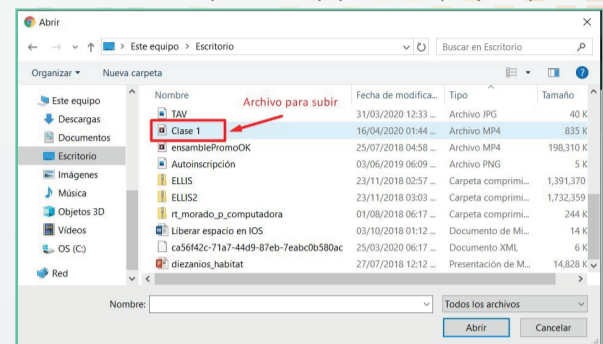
Abrir

Este equipo > Escritorio

Buscar en Escritorio

Organizar ▾ Nueva carpeta

Este equipo
Descargas
Documentos
Escritorio
Imágenes
Música
Objetos 3D
Vídeos
OS (C:)
Red

| Nombre | Fecha de modifica... | Tipo | Tamaño |
|---|---|---|---|
| TAV | 31/03/2020 12:33 ... | Archivo JPG | 40 K |
| Clase 1 | 16/04/2020 01:44 ... | Archivo MP4 | 835 K |
| ensamblePromoOK | 25/07/2018 04:58 ... | Archivo MP4 | 198,310 K |
| Autoinscripción | 03/06/2019 06:09 ... | Archivo PNG | 5 K |
| ELLIS | 23/11/2018 02:57 ... | Carpeta comprimi... | 1,391,370 |
| ELLIS2 | 23/11/2018 03:03 ... | Carpeta comprimi... | 1,732,359 |
| rt_morado_p_computadora | 01/08/2018 06:17 ... | Carpeta comprimi... | 244 K |
| Liberar espacio en IOS | 03/10/2018 01:12 ... | Documento de Mi... | 14 K |
| ca56f42c-71a7-44d9-87eb-7eabc0b580ac | 25/03/2020 06:17 ... | Documento XML | 6 K |
| diezanios_habitat | 27/07/2018 12:12 ... | Presentación de M... | 14,828 K |

Archivo para subir

Nombre:

Todos los archivos

Abrir Cancelar